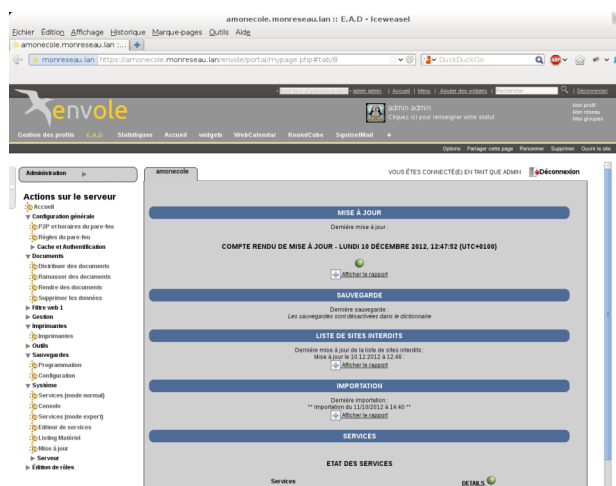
amonecole.monreseau.lan :: E.A.D - Iceweasel

Fichier Édition Affichage Historique Marque-pages Outils Aide

amonecole.monreseau.lan :...

monreseau.lan https://amonecole.monreseau.lan/envole/portal/mypage.php#tab/8

DuckDuckGo

admin admin | Accueil | Menu | Ajouter des widgets | Rechercher | Déconnexion

envole

admin admin
Cliquez ici pour renseigner votre statut

Mon profil
Mon réseau
Mes groupes

Gestion des profils E.A.D Statistiques Accueil widgets WebCalendar RoundCube SquirrelMail +

Options Partager cette page Renommer Supprimer Ouvrir le site

Administration

amonecole

VOUS ÊTES CONNECTÉ(E) EN TANT QUE ADMIN Déconnexion

Actions sur le serveur
Accueil
Configuration générale
P2P et horaires du pare-feu
Règles du pare-feu
Cache et Authentification
Documents
Distribuer des documents
Ramasser des documents
Rendre des documents
Supprimer les données
Filtre web 1
Gestion
Imprimantes
Imprimantes
Outils
Sauvegardes
Programmation
Configuration
Système
Services (mode normal)
Console
Services (mode expert)
Editeur de services
Listing Matériel
Mise à jour
Serveur
Édition de rôles

MISE À JOUR

Dernière mise à jour :

COMPTE RENDU DE MISE À JOUR - LUNDI 10 DÉCEMBRE 2012, 12:47:52 (UTC+0100)

Afficher le rapport

SAUVEGARDE

Dernière sauvegarde :
Les sauvegardes sont désactivées dans le dictionnaire

LISTE DE SITES INTERDITS

Dernière mise à jour de la liste de sites interdits :
Mise à jour le 10.12.2012 à 12:46
Afficher le rapport

IMPORTATION

Dernière importation :
** Importation du 11/10/2012 à 14:40 **
Afficher le rapport

SERVICES

ETAT DES SERVICES

Services

DETAILS